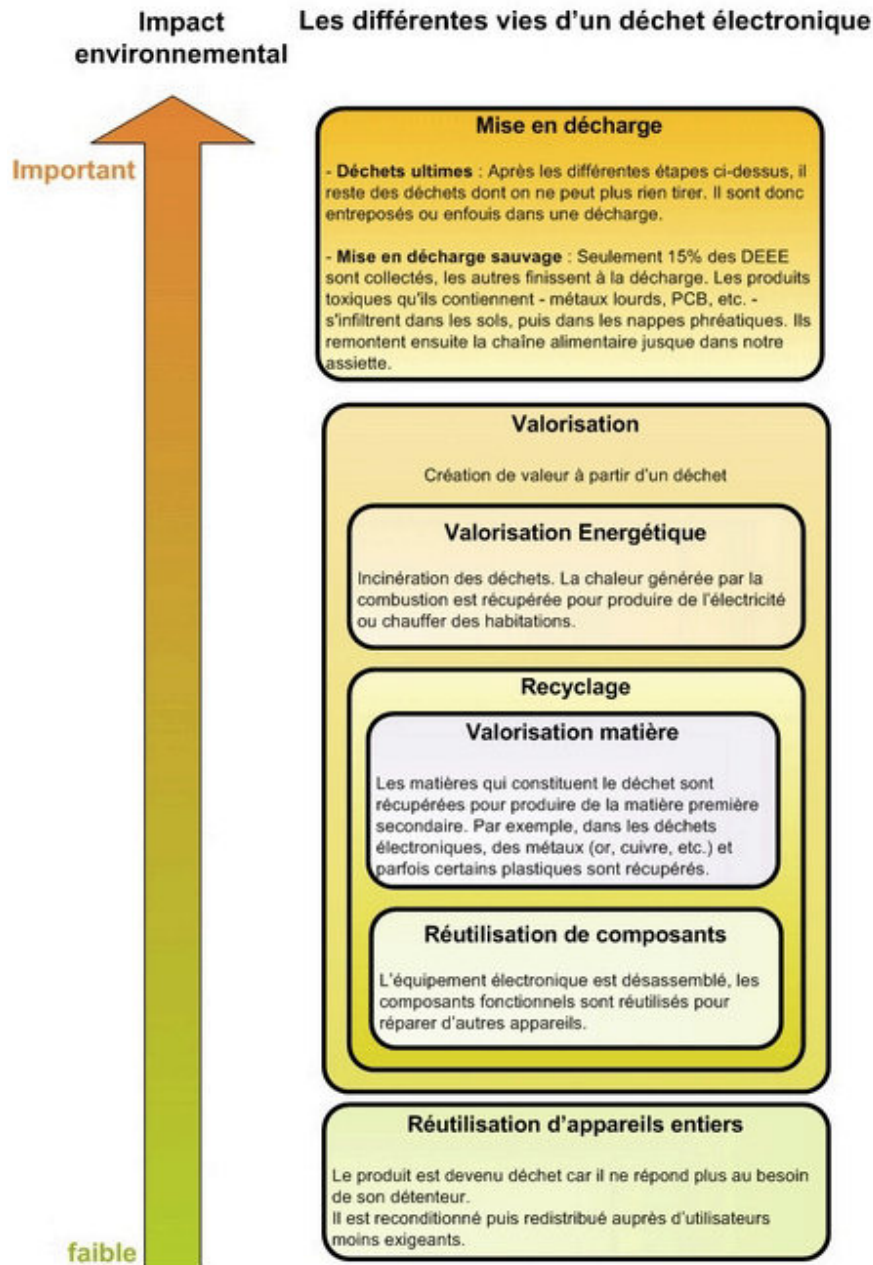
Impact environnemental

Les différentes vies d'un déchet électronique

Important

Mise en décharge

- Déchets ultimes : Après les différentes étapes ci-dessus, il reste des déchets dont on ne peut plus rien tirer. Il sont donc entreposés ou enfouis dans une décharge.

- Mise en décharge sauvage : Seulement 15% des DEEE sont collectés, les autres finissent à la décharge. Les produits toxiques qu'ils contiennent - métaux lourds, PCB, etc. - s'infiltrent dans les sols, puis dans les nappes phréatiques. Ils remontent ensuite la chaîne alimentaire jusque dans notre assiette.

Valorisation

Création de valeur à partir d'un déchet

Valorisation Energétique

Incinération des déchets. La chaleur générée par la combustion est récupérée pour produire de l'électricité ou chauffer des habitations.

Recyclage

Valorisation matière

Les matières qui constituent le déchet sont récupérées pour produire de la matière première secondaire. Par exemple, dans les déchets électroniques, des métaux (or, cuivre, etc.) et parfois certains plastiques sont récupérés.

Réutilisation de composants

L'équipement électronique est désassemblé, les composants fonctionnels sont réutilisés pour réparer d'autres appareils.

Réutilisation d'appareils entiers

Le produit est devenu déchet car il ne répond plus au besoin de son détenteur.
Il est reconditionné puis redistribué auprès d'utilisateurs moins exigeants.

faible